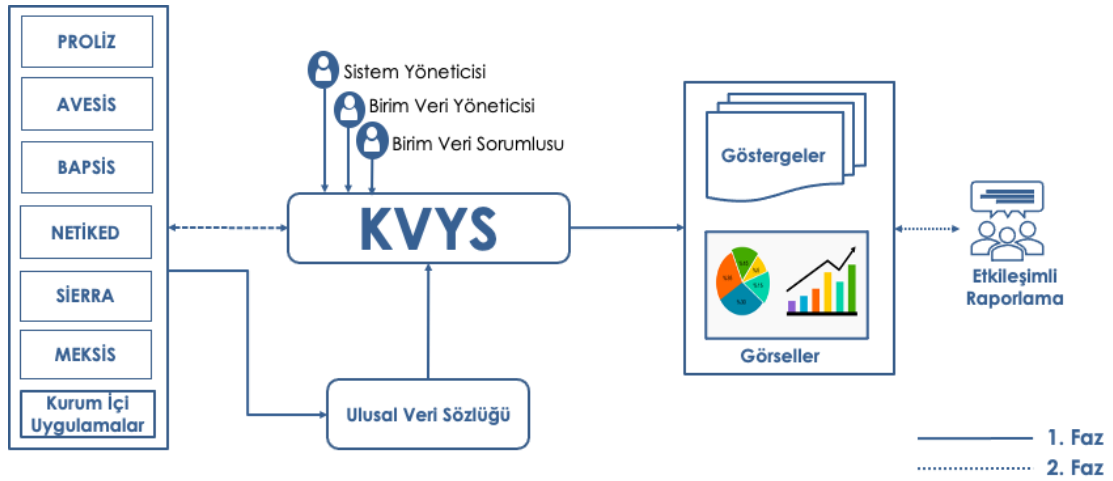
PROLİZ
AVESİS
BAPSİS
NETİKED
SİERRA
MEKSİS
Kurum İçi Uygulamalar

Sistem Yöneticisi
Birim Veri Yöneticisi
Birim Veri Sorumlusu

KVYS

Ulusal Veri Sözlüğü

Göstergeler
Görseller

Etkileşimli Raporlama

1. Faz
2. Faz